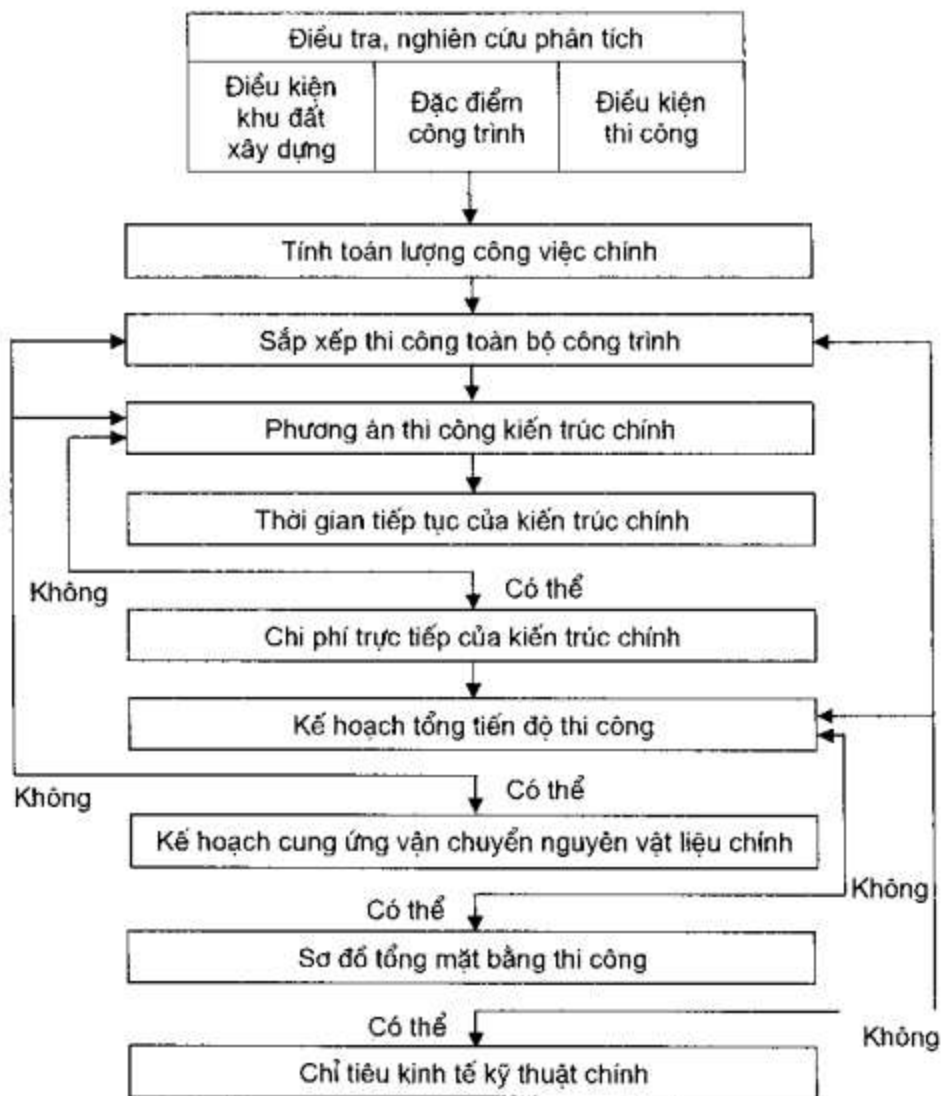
Điều tra, nghiên cứu phân tích

Điều kiện khu đất xây dựng

Đặc điểm công trình

Điều kiện thi công

Tính toán lượng công việc chính

Sắp xếp thi công toàn bộ công trình

Phương án thi công kiến trúc chính

Thời gian tiếp tục của kiến trúc chính

Không

Có thể

Chi phí trực tiếp của kiến trúc chính

Kế hoạch tổng tiến độ thi công

Không

Có thể

Kế hoạch cung ứng vận chuyển nguyên vật liệu chính

Không

Có thể

Sơ đồ tổng mặt bằng thi công

Có thể

Không

Chỉ tiêu kinh tế kỹ thuật chính